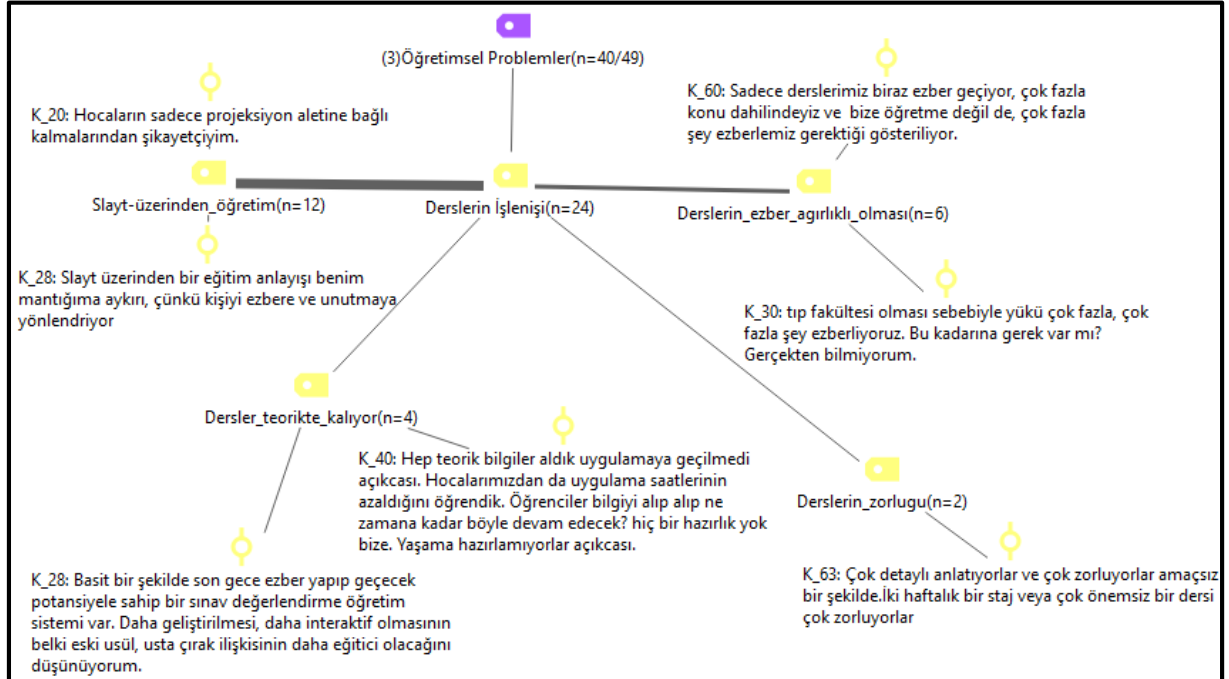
(3)Öğretimsel Problemler(n=40/49)

K_20: Hocaların sadece projeksiyon aletine bağlı kalmalarından şikayetçiyim.

K_60: Sadece derslerimiz biraz ezber geçiyor, çok fazla konu dahilindeyiz ve bize öğretme değil de, çok fazla şey ezberlemiz gerektiği gösteriliyor.

Slayt-üzerinden_öğretim(n=12)

Derslerin İşlenişi(n=24)

Derslerin_ezber_agırlıklı_olması(n=6)

K_28: Slayt üzerinden bir eğitim anlayışı benim mantığıma aykırı, çünkü kişiyi ezbere ve unutmaya yönlendriyor

K_30: tıp fakültesi olması sebebiyle yükü çok fazla, çok fazla şey ezberliyoruz. Bu kadarına gerek var mı? Gerçekten bilmiyorum.

Dersler_teorikte_kalıyor(n=4)

K_40: Hep teorik bilgiler aldık uygulamaya geçilmedi açıkcası. Hocalarımızdan da uygulama saatlerinin azaldığını öğrendik. Öğrenciler bilgiyi alıp alıp ne zamana kadar böyle devam edecek? hiç bir hazırlık yok bize. Yaşama hazırlamıyorlar açıkcası.

Derslerin_zorlugu(n=2)

K_28: Basit bir şekilde son gece ezber yapıp geçecek potansiyele sahip bir sınav değerlendirme öğretim sistemi var. Daha geliştirilmesi, daha interaktif olmasının belki eski usül, usta çırak ilişkisinin daha eğitici olacağını düşünüyorum.

K_63: Çok detaylı anlatıyorlar ve çok zorluyorlar amaçsız bir şekilde.İki haftalık bir staj veya çok önemsiz bir dersi çok zorluyorlar